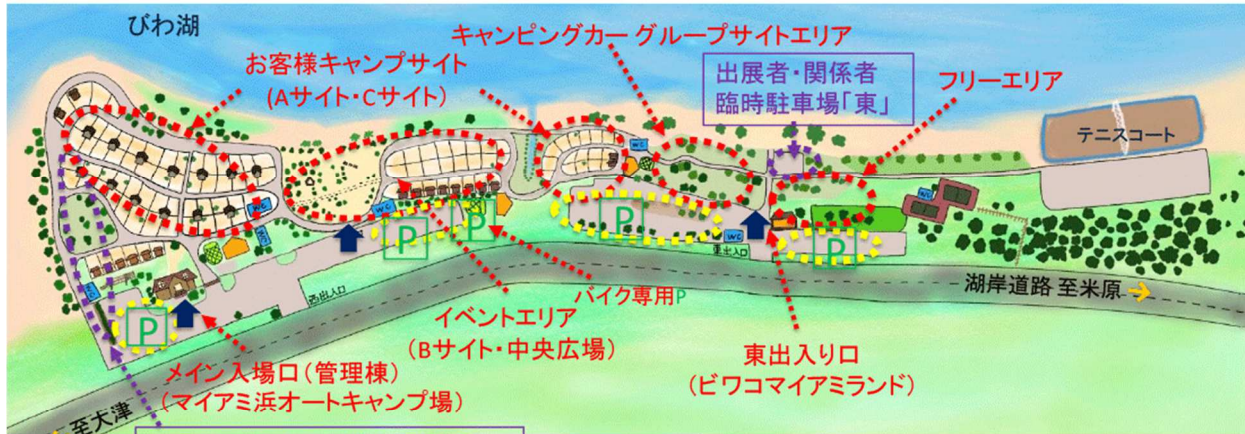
びわ湖

キャンピングカー グループサイトエリア

お客様キャンプサイト
(Aサイト・Cサイト)

出展者・関係者
臨時駐車場「東」

フリーエリア

テニスコート

P

P

P

P

P

WC

WC

WC

WC

WC

西出入口

東出入口

バイク専用P

湖岸道路 至米原

イベントエリア
(Bサイト・中央広場)

東出入り口
(ビワコマイアミランド)

メイン入場口(管理棟)
(マイアミ浜オートキャンプ場)

至大津